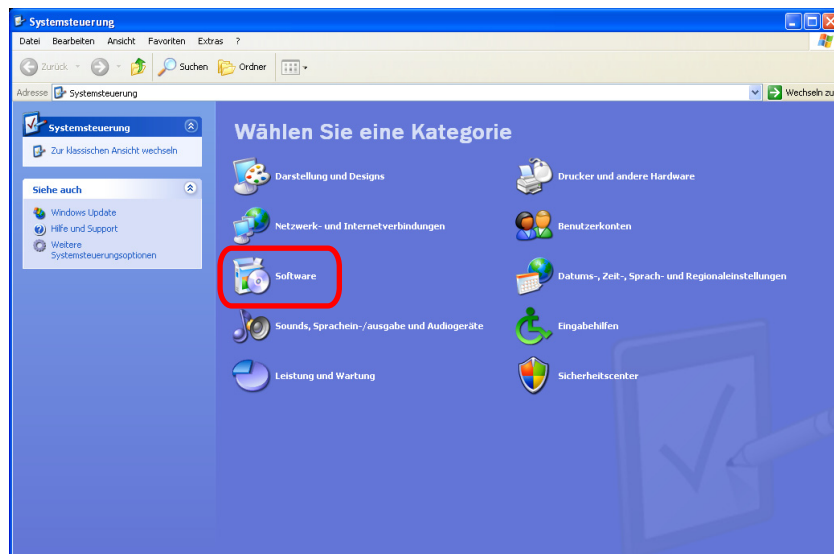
Systemsteuerung

Datei Bearbeiten Ansicht Favoriten Extras ?

Zurück Suchen Ordner

Adresse Systemsteuerung

Wechseln zu

Systemsteuerung

Zur klassischen Ansicht wechseln

Siehe auch

Windows Update
Hilfe und Support
Weitere Systemsteuerungsoptionen

Wählen Sie eine Kategorie

Darstellung und Designs

Drucker und andere Hardware

Netzwerk- und Internetverbindungen

Benutzerkonten

Software

Datums-, Zeit-, Sprach- und Regionaleinstellungen

Sounds, Sprachein-/ausgabe und Audiogeräte

Eingabehilfen

Leistung und Wartung

Sicherheitscenter